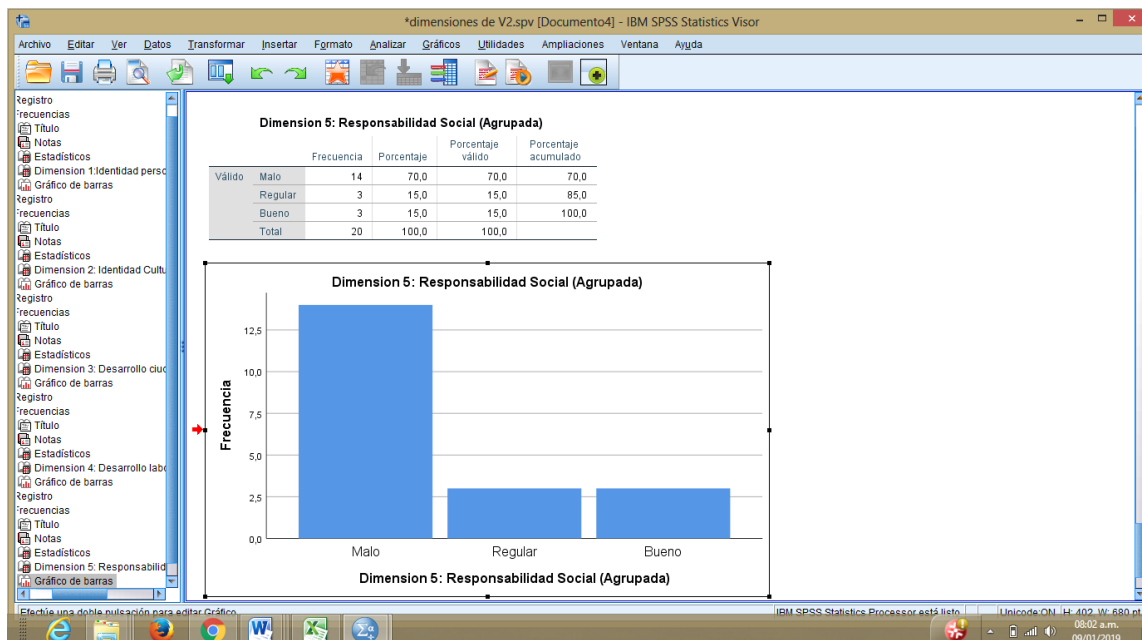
*dimensiones de V2.spv [Documento4] - IBM SPSS Statistics Visor

Archivo Editar Ver Datos Transformar Insertar Formato Analizar Gráficos Utilidades Ampliaciones Ventana Ayuda

Registro
Frecuencias
Título
Notas
Estadísticos
Dimension 1:Identidad perso
Gráfico de barras
Registro
Frecuencias
Título
Notas
Estadísticos
Dimension 2: Identidad Cultu
Gráfico de barras
Registro
Frecuencias
Título
Notas
Estadísticos
Dimension 3: Desarrollo ciud
Gráfico de barras
Registro
Frecuencias
Título
Notas
Estadísticos
Dimension 4: Desarrollo labo
Gráfico de barras
Registro
Frecuencias
Título
Notas
Estadísticos
Dimension 5: Responsabilid
Gráfico de barras

Dimension 5: Responsabilidad Social (Agrupada)

| | | Frecuencia | Porcentaje | Porcentaje válido | Porcentaje acumulado |
|---|---|---|---|---|---|
| Válido | Malo | 14 | 70,0 | 70,0 | 70,0 |
| | Regular | 3 | 15,0 | 15,0 | 85,0 |
| | Bueno | 3 | 15,0 | 15,0 | 100,0 |
| | Total | 20 | 100,0 | 100,0 | |

Dimension 5: Responsabilidad Social (Agrupada)

Frecuencia

12,5
10,0
7,5
5,0
2,5
0,0

Malo Regular Bueno

Dimension 5: Responsabilidad Social (Agrupada)

Efectúe una doble pulsación para editar Gráfico
IBM SPSS Statistics Processor está listo
Unicode:ON H: 402, W: 680 pt

08:02 a.m.
09/01/2019